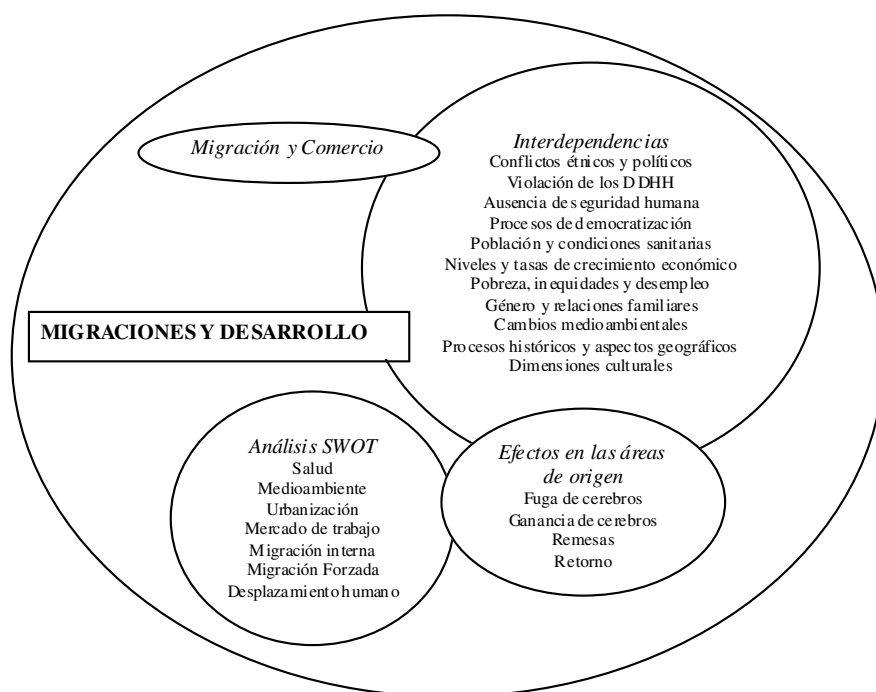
Migración y Comercio

Interdependencias
Conflictos étnicos y políticos
Violación de los DDHH
Ausencia de seguridad humana
Procesos de democratización
Población y condiciones sanitarias
Niveles y tasas de crecimiento económico
Pobreza, inequidades y desempleo
Género y relaciones familiares
Cambios medioambientales
Procesos históricos y aspectos geográficos
Dimensiones culturales

MIGRACIONES Y DESARROLLO

Análisis SWOT
Salud
Medioambiente
Urbanización
Mercado de trabajo
Migración interna
Migración Forzada
Desplazamiento humano

Efectos en las áreas de origen
Fuga de cerebros
Ganancia de cerebros
Remesas
Retorno